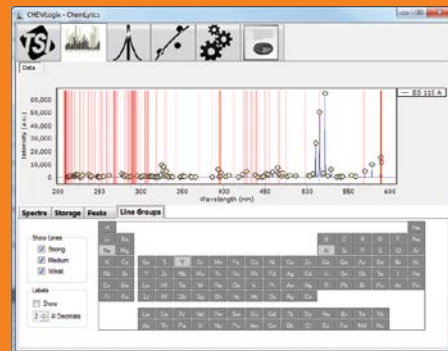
CHEMLogic - ChemLytics

Data

— ES 110 A

60,000
50,000
40,000
30,000
20,000
10,000
0

Intensity (a.u.)

250 300 350 400 450 500 550 600

Wavelength (nm)

Spectra Storage Peaks Line Groups

Show Lines
Strong
Medium
Weak

Labels
Show
2 # Decimals

H He
Li Be B C N O F Ne
Na Mg Al Si P S Cl Ar
K Ca Sc Ti V Cr Mn Fe Co Ni Cu Zn Ga Ge As Se Br Kr
Rb Sr Y Zr Nb Mo Tc Ru Rh Pd Ag Cd In Sn Sb Te I Xe
Cs Ba Lu Hf Ta W Re Os Ir Pt Au Hg Tl Pb Bi Po At Rn
Fr Ra Lr Rf Db Sg Bh Hs Mt Ds
La Ce Pr Nd Pm Sm Eu Gd Tb Dy Ho Er Tm Yb
Ac Th Pa U Np Pu Am Cm Bk Cf Es Fm Md No